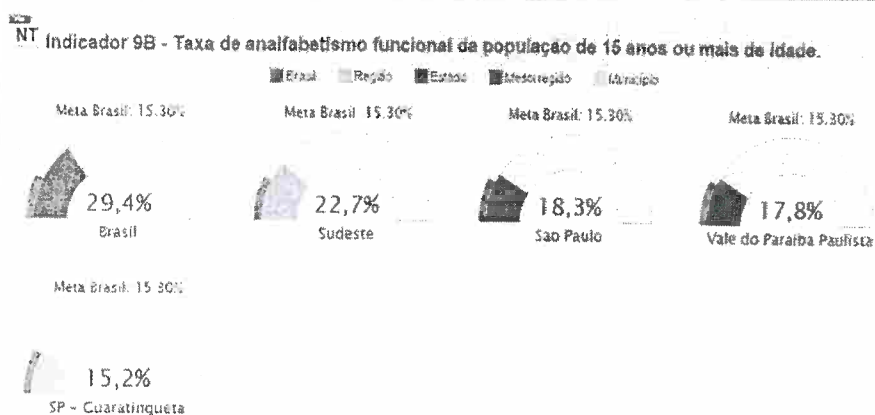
NT Indicador 9B - Taxa de analfabetismo funcional da população de 15 anos ou mais de idade.

Brasil Região Estado Mesorregião Município

Meta Brasil: 15.30%

29,4%
Brasil

Meta Brasil: 15.30%

22,7%
Sudeste

Meta Brasil: 15.30%

18,3%
São Paulo

Meta Brasil: 15.30%

17,8%
Vale do Paraíba Paulista

Meta Brasil: 15.30%

15,2%
SP - Cuaratinguetá